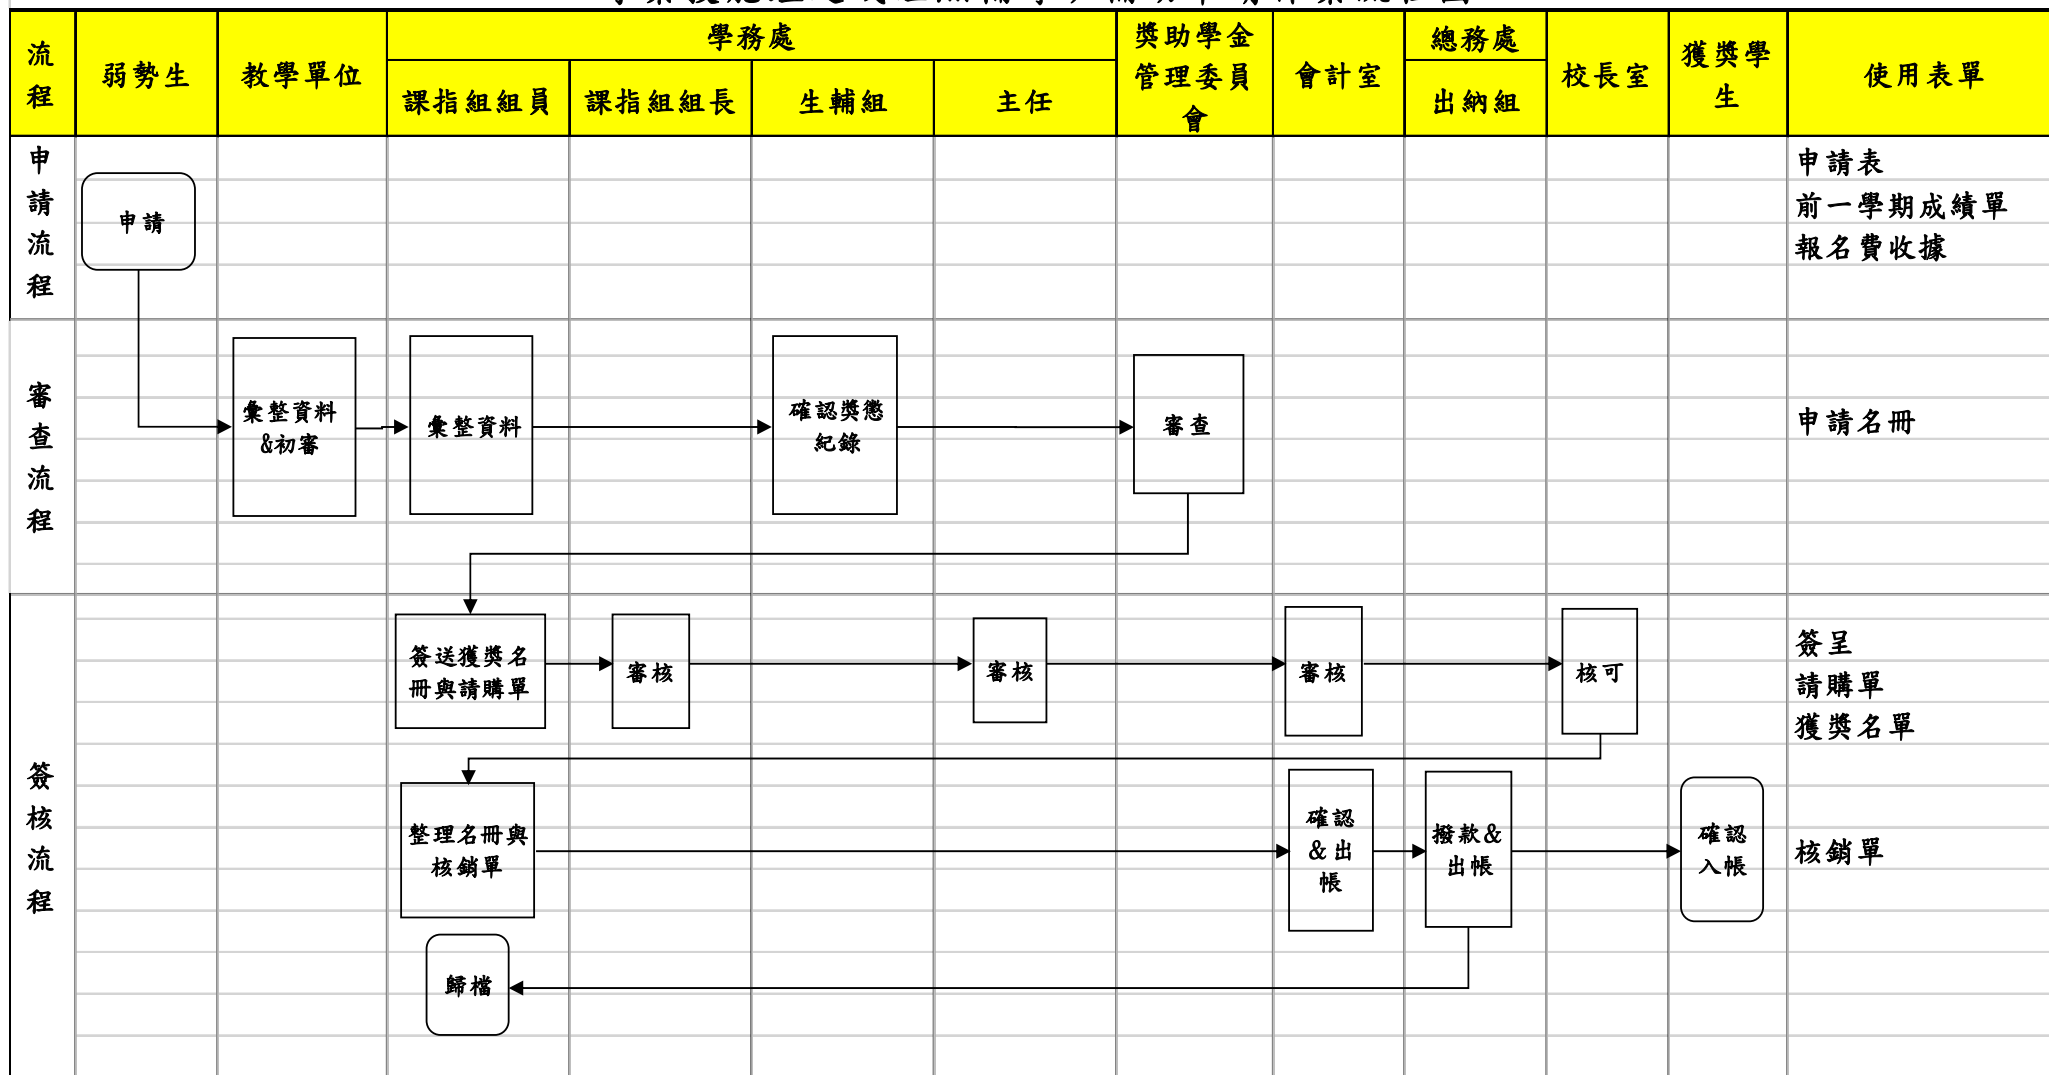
| 流程 | 弱勢生 | 教學單位 | 學務處 課指組組員 | 學務處 課指組組長 | 學務處 生輔組 | 學務處 主任 | 獎助學金管理委員會 | 會計室 | 總務處 出納組 | 校長室 | 獲獎學生 | 使用表單 |
|---|---|---|---|---|---|---|---|---|---|---|---|---|
| 申請流程 | 申請 | | | | | | | | | | | 申請表 前一學期成績單 報名費收據 |
| 審查流程 | | 彙整資料 &初審 | 彙整資料 | | 確認獎懲紀錄 | | 審查 | | | | | 申請名冊 |
| 簽核流程 | | | 簽送獲獎名冊與請購單 | 審核 | | 審核 | | 審核 | | 核可 | | 簽呈 請購單 獲獎名單 |
| | | | 整理名冊與核銷單 | | | | | 確認&出帳 | 撥款&出帳 | | 確認入帳 | 核銷單 |
| | | | 歸檔 | | | | | | | | | |